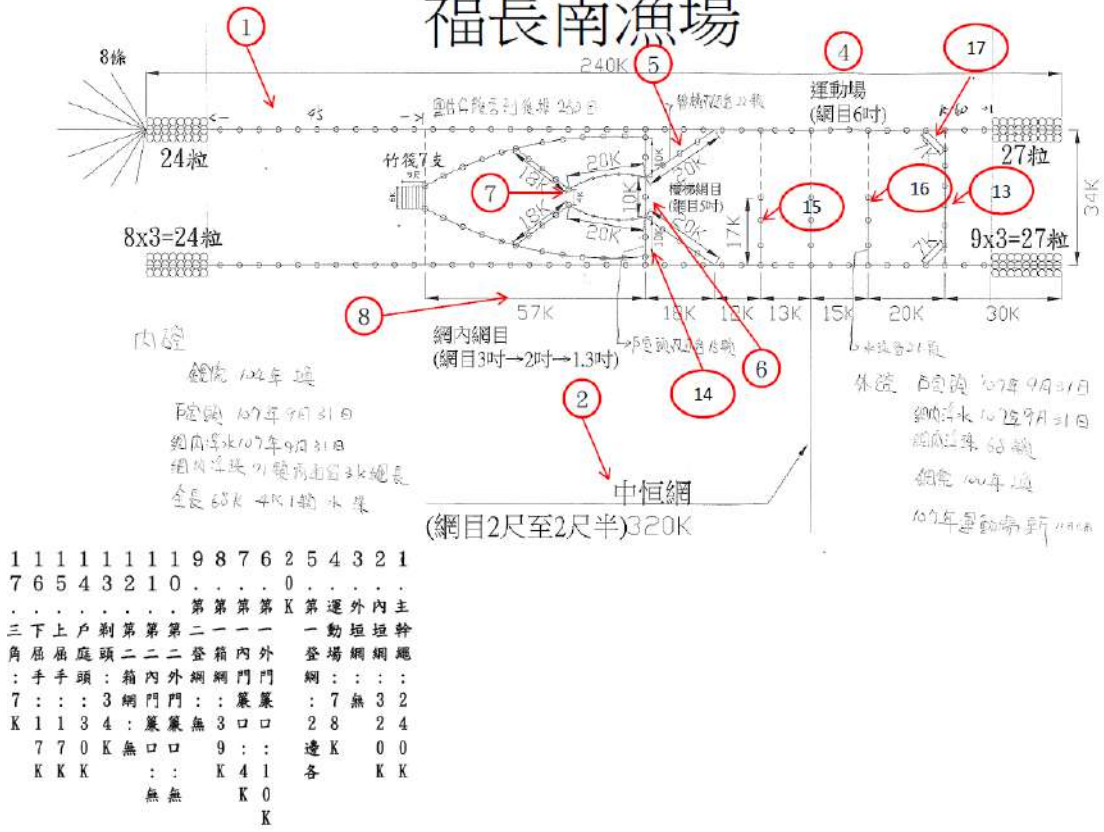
福長南漁場

1
8條
240K
5
4
運動場
(網目6吋)
17
24粒
竹筏7支
20K
20K
27粒
7
10K
樓網網目
(網目5吋)
16
13
15
34K
18K
17K
8x3=24粒
20K
9x3=27粒
8
57K
18K
12K
13K
15K
20K
30K
網內網目
(網目3吋→2吋→1.3吋)
6
14
2
中恒網
(網目2尺至2尺半)320K

內垣
網仔 102年 換
外垣
運動場 107年 新

1. 主幹繩：324K
2. 內垣網：320K
3. 外垣網：無
4. 運動場：78K
5. 第一登網：2邊各
20. K
6. 第一外門簾口：10K
7. 第一內門簾口：41K
8. 第一箱網：39K
9. 第二登網：無
10. 第二外門簾口：無
11. 第二內門簾口：無
12. 第二箱網：無
13. 剩頭：30K
14. 戶庭頭：47K
15. 上屆手：17K
16. 下屆手：17K
17. 三角：7K